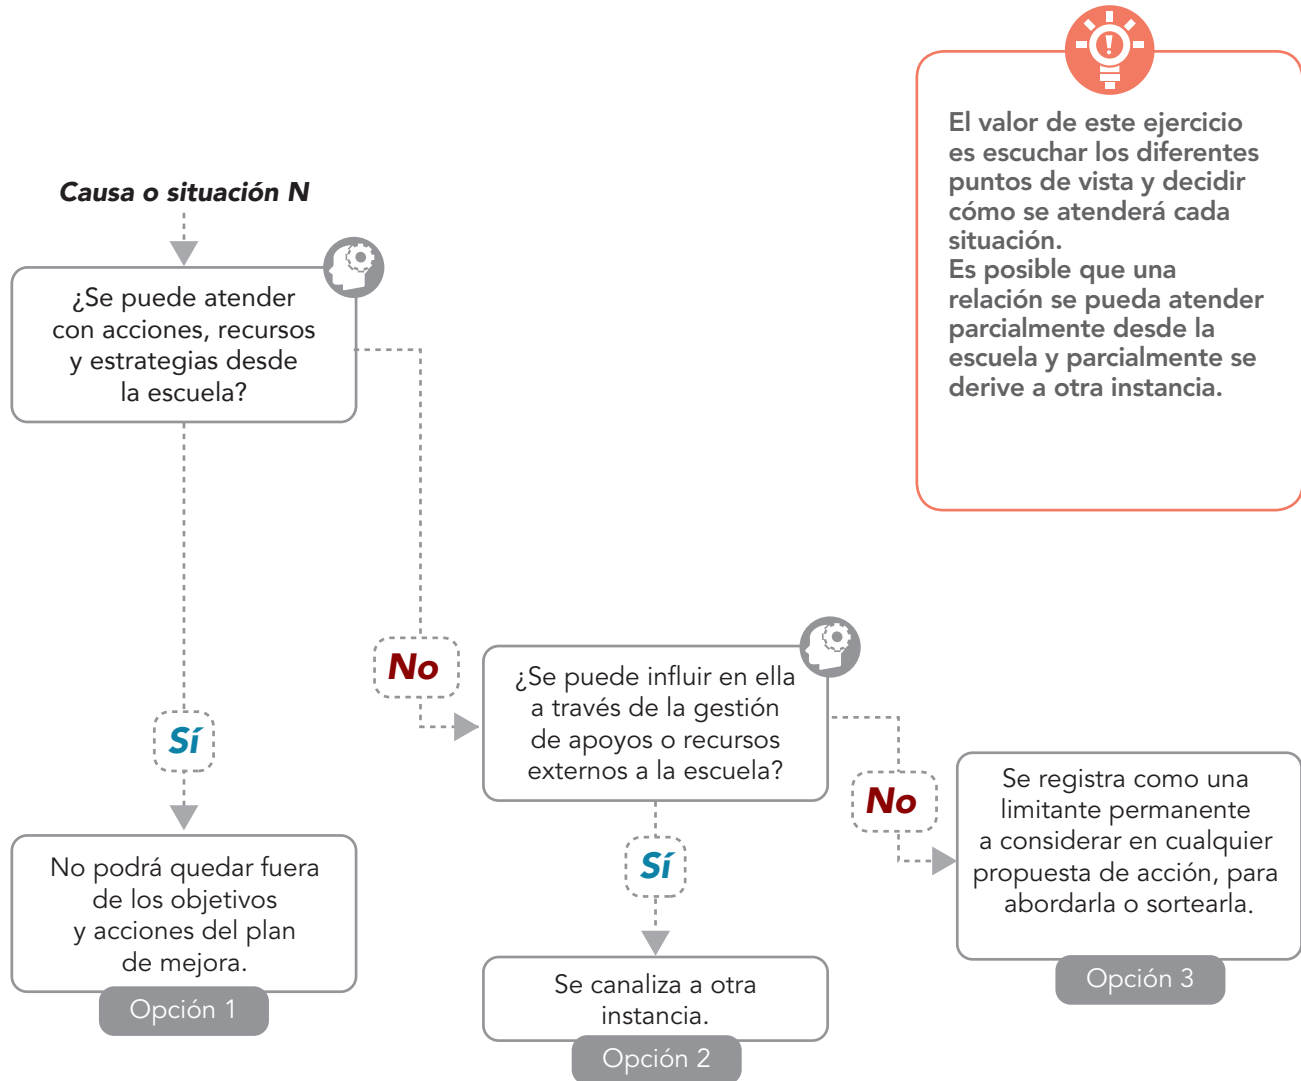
El valor de este ejercicio es escuchar los diferentes puntos de vista y decidir cómo se atenderá cada situación.
Es posible que una relación se pueda atender parcialmente desde la escuela y parcialmente se derive a otra instancia.

Causa o situación N

¿Se puede atender con acciones, recursos y estrategias desde la escuela?

Sí

No podrá quedar fuera de los objetivos y acciones del plan de mejora.

Opción 1

No

¿Se puede influir en ella a través de la gestión de apoyos o recursos externos a la escuela?

Sí

Se canaliza a otra instancia.

Opción 2

No

Se registra como una limitante permanente a considerar en cualquier propuesta de acción, para abordarla o sortearla.

Opción 3